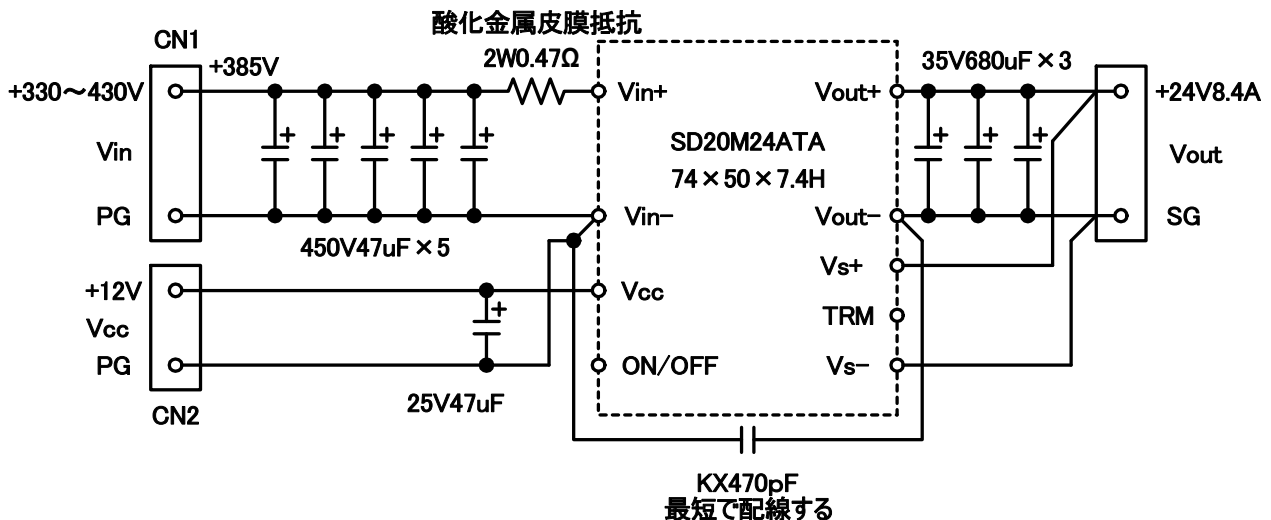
酸化金属皮膜抵抗

CN1

+385V

2W0.47Ω

35V680uF × 3

+330～430V

Vin+

Vout+

+24V8.4A

Vin

SD20M24ATA

74 × 50 × 7.4H

Vout

PG

Vin−

Vout−

SG

450V47uF × 5

+12V

Vs+

Vcc

Vcc

TRM

PG

ON/OFF

Vs−

CN2

25V47uF

KX470pF
最短で配線する